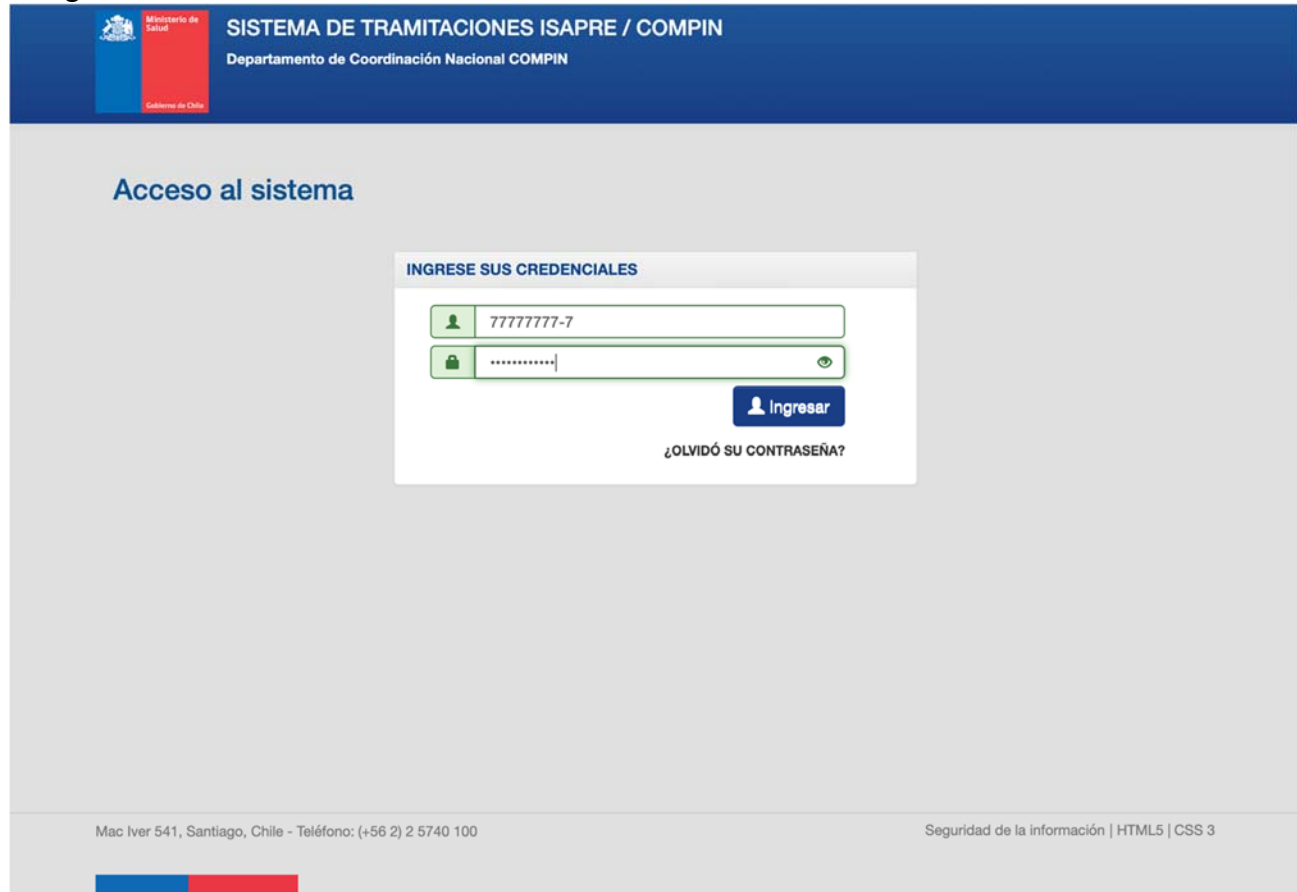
Ministerio de Salud

Gobierno de Chile

SISTEMA DE TRAMITACIONES ISAPRE / COMPIN

Departamento de Coordinación Nacional COMPIN

Acceso al sistema

INGRESE SUS CREDENCIALES

77777777-7

••••••••••••

Ingresar

¿OLVIDÓ SU CONTRASEÑA?

Mac Iver 541, Santiago, Chile - Teléfono: (+56 2) 2 5740 100

Seguridad de la información | HTML5 | CSS 3